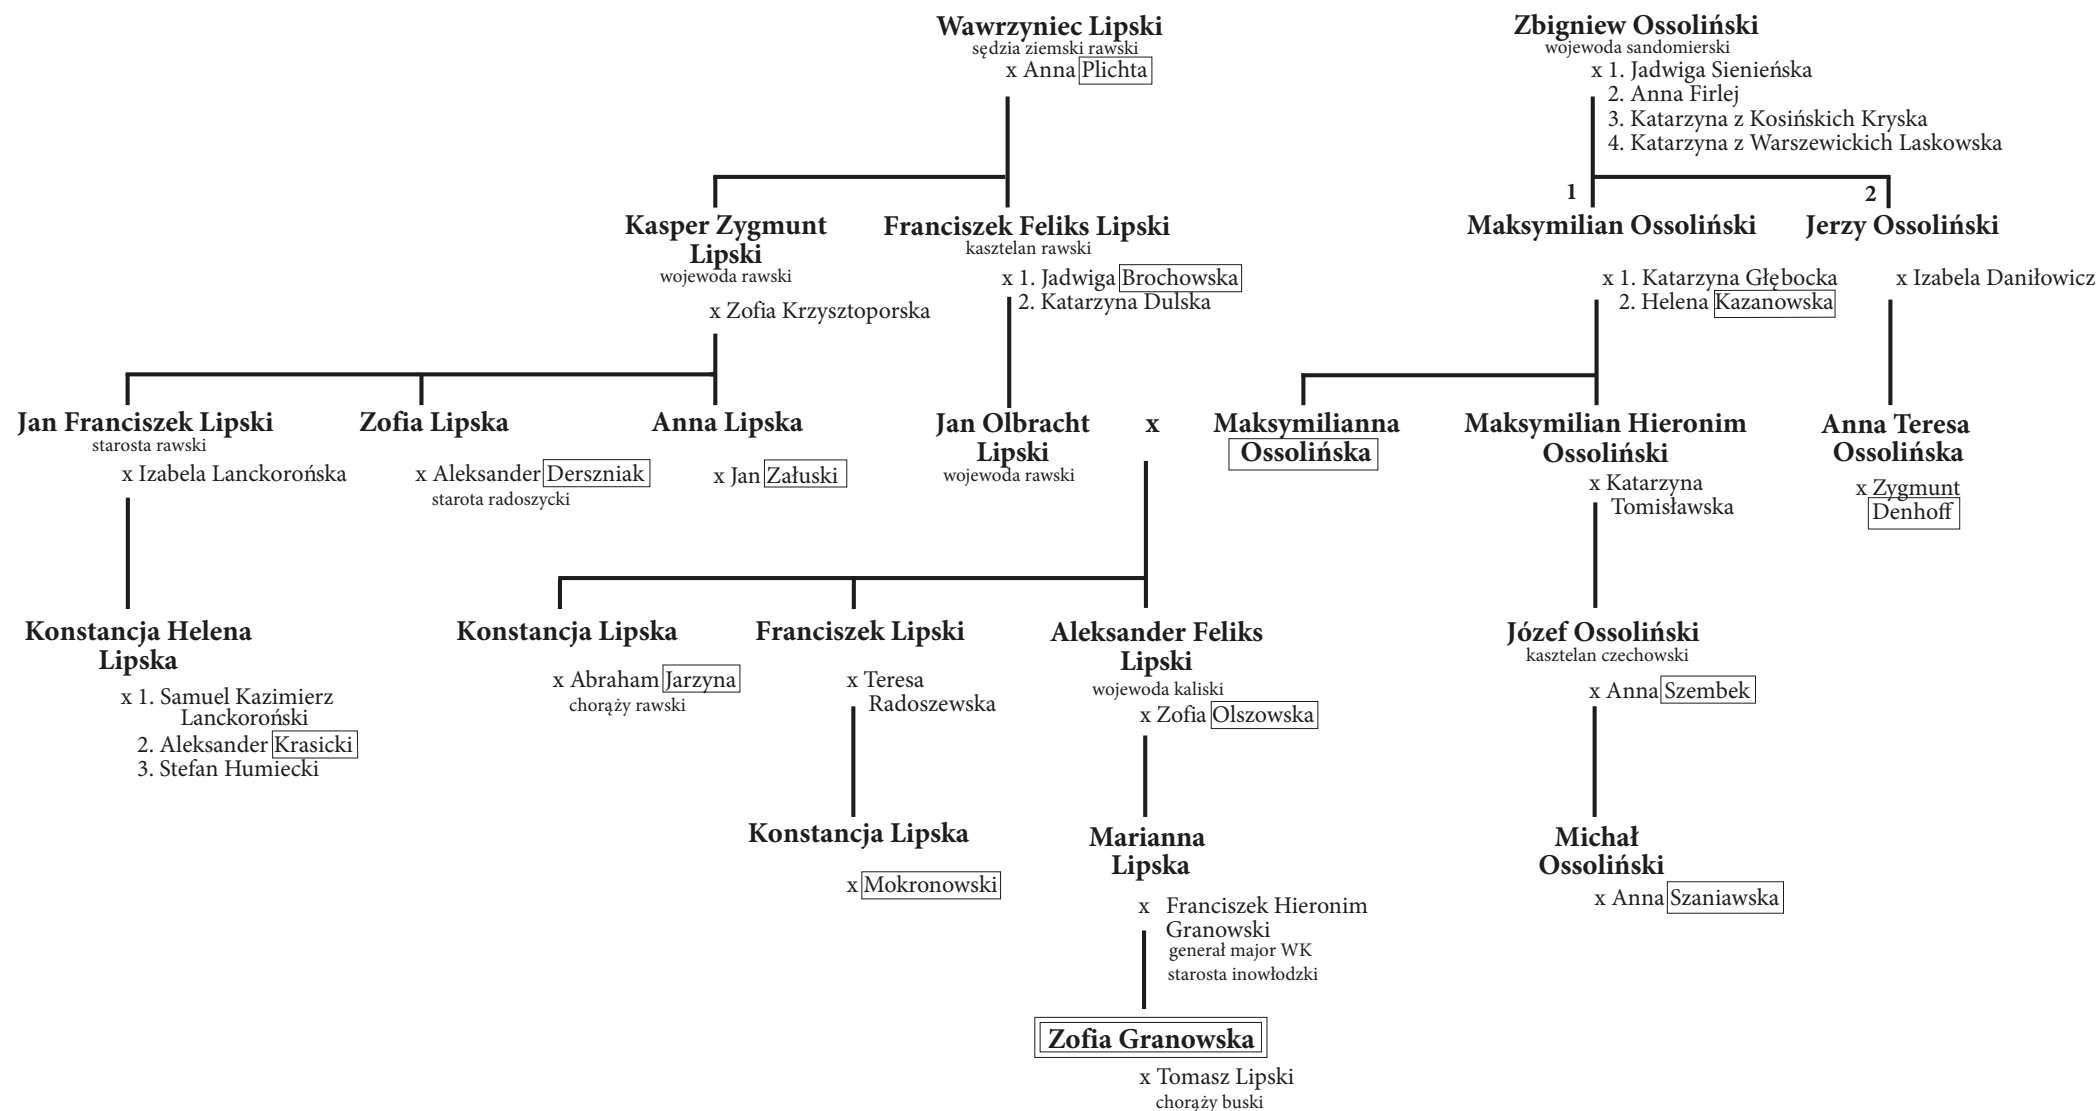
Wawrzyniec Lipski
sędzia ziemski rawski
x Anna Plichta

Zbigniew Ossoliński
wojewoda sandomierski
x 1. Jadwiga Sienieńska
2. Anna Firlej
3. Katarzyna z Kosińskich Kryska
4. Katarzyna z Warszewickich Laskowska

Kasper Zygmunt Lipski
wojewoda rawski
x Zofia Krzysztoporska

Franciszek Feliks Lipski
kasztelan rawski
x 1. Jadwiga Brochowska
2. Katarzyna Dulska

1
Maksymilian Ossoliński
x 1. Katarzyna Głębocka
2. Helena Kazanowska

2
Jerzy Ossoliński
x Izabela Daniłowicz

Jan Franciszek Lipski
starosta rawski
x Izabela Lanckorońska

Zofia Lipska
x Aleksander Derszniak
starota radoszycki

Anna Lipska
x Jan Załuski

Jan Olbracht Lipski
wojewoda rawski

x

Maksymilianna Ossolińska

Maksymilian Hieronim Ossoliński
x Katarzyna Tomisławska

Anna Teresa Ossolińska
x Zygmunt Denhoff

Konstancja Helena Lipska
x 1. Samuel Kazimierz Lanckoroński
2. Aleksander Krasicki
3. Stefan Humiecki

Konstancja Lipska
x Abraham Jarzyna
chorąży rawski

Franciszek Lipski
x Teresa Radoszewska

Aleksander Feliks Lipski
wojewoda kaliski
x Zofia Olszowska

Józef Ossoliński
kasztelan czechowski
x Anna Szembek

Konstancja Lipska
x Mokronowski

Marianna Lipska
x Franciszek Hieronim Granowski
generał major WK
starosta inowłodzki

Michał Ossoliński
x Anna Szaniawska

Zofia Granowska
x Tomasz Lipski
chorąży buski